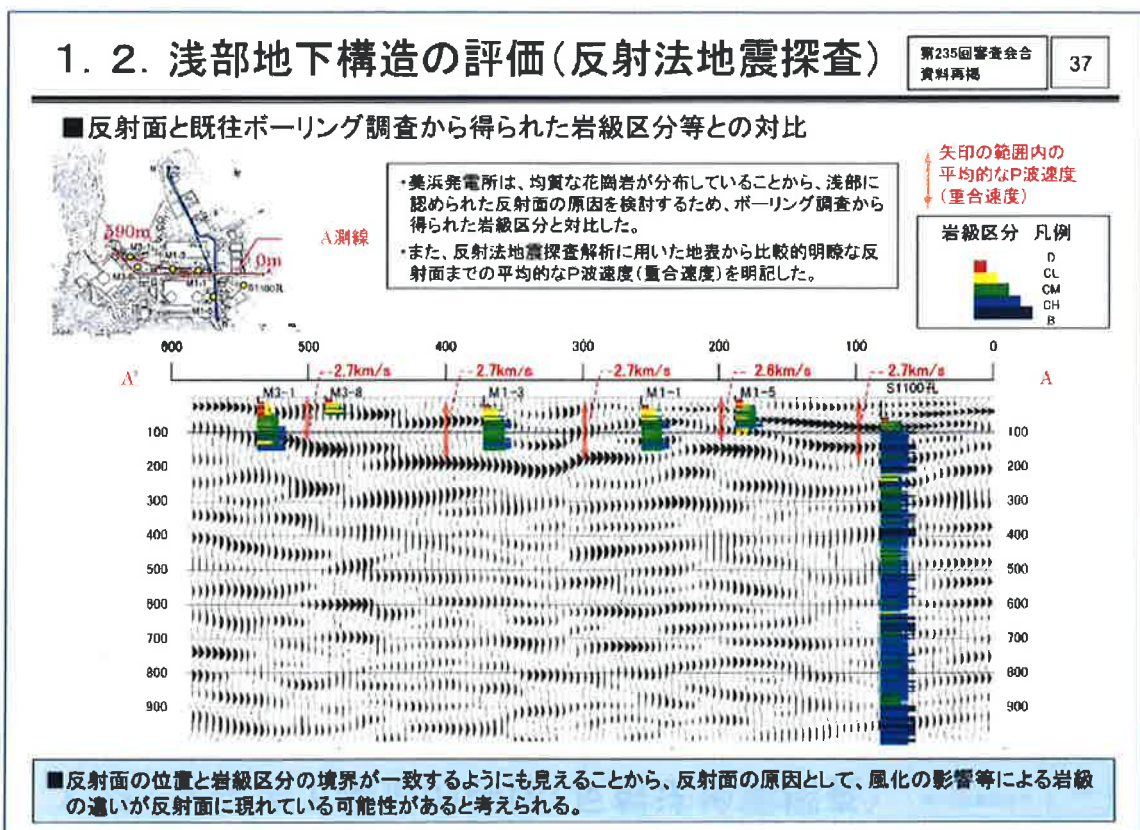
1．2．浅部地下構造の評価（反射法地震探査）

第235回審査会合 資料再掲

37

■反射面と既往ボーリング調査から得られた岩級区分等との対比

590m

0m

A測線

S1100孔

・美浜発電所は、均質な花崗岩が分布していることから、浅部に認められた反射面の原因を検討するため、ボーリング調査から得られた岩級区分と対比した。
・また、反射法地震探査解析に用いた地表から比較的明瞭な反射面までの平均的なP波速度（重合速度）を明記した。

矢印の範囲内の平均的なP波速度（重合速度）

岩級区分 凡例

D
CL
CM
CH
B

600 500 400 300 200 100 0

A'

A

2.7km/s

2.7km/s

2.7km/s

2.8km/s

2.7km/s

M3-1

M3-8

M1-3

M1-1

M1-5

S1100孔

100
200
300
400
500
600
700
800
900

100
200
300
400
500
600
700
800
900

■反射面の位置と岩級区分の境界が一致するようにも見えることから、反射面の原因として、風化の影響等による岩級の違いが反射面に現れている可能性があると考えられる。